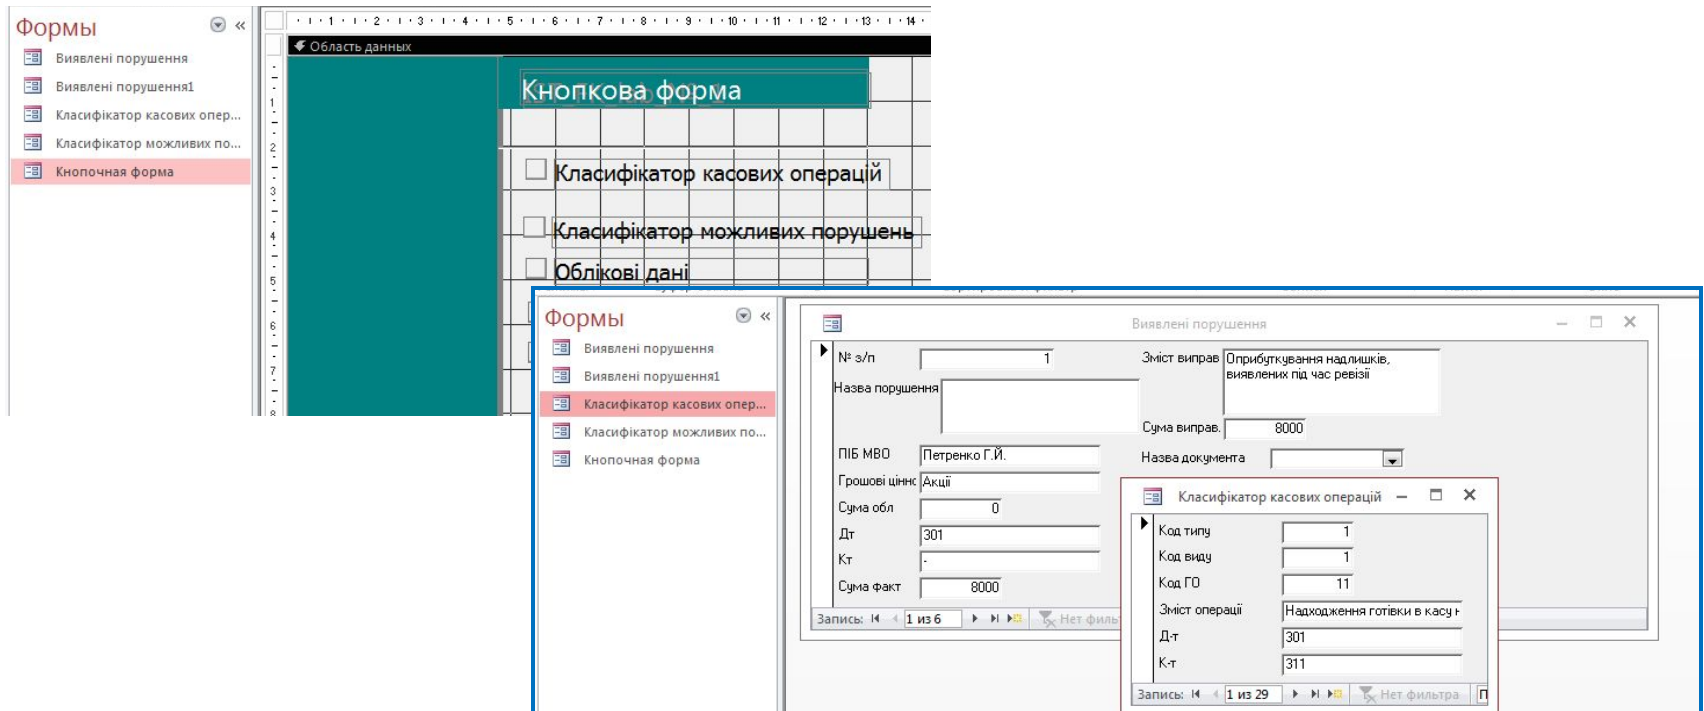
Формы

Виявлені порушення
Виявлені порушення1
Класифікатор касових опер...
Класифікатор можливих по...
Кнопочная форма

· 1 · 2 · 3 · 4 · 5 · 6 · 7 · 8 · 9 · 10 · 11 · 12 · 13 · 14
Область данных

Кнопкова форма

Класифікатор касових операцій
Класифікатор можливих порушень
Облікові дані

Формы

Виявлені порушення
Виявлені порушення1
Класифікатор касових опер...
Класифікатор можливих по...
Кнопочная форма

Виявлені порушення

№ з/п 1
Назва порушення
ПІБ МВО Петренко Г.Й.
Грошові цінн Акції
Сума обл 0
Дт 301
Кт -
Сума факт 8000
Зміст виправ Оприбуткування надлишків, виявлених під час ревізії
Сума виправ. 8000
Назва документа

Запись: 1 из 6 Нет филь

Класифікатор касових операцій

Код типу 1
Код виду 1
Код ГО 11
Зміст операції Надходження готівки в касу
Д-т 301
К-т 311

Запись: 1 из 29 Нет фильтра